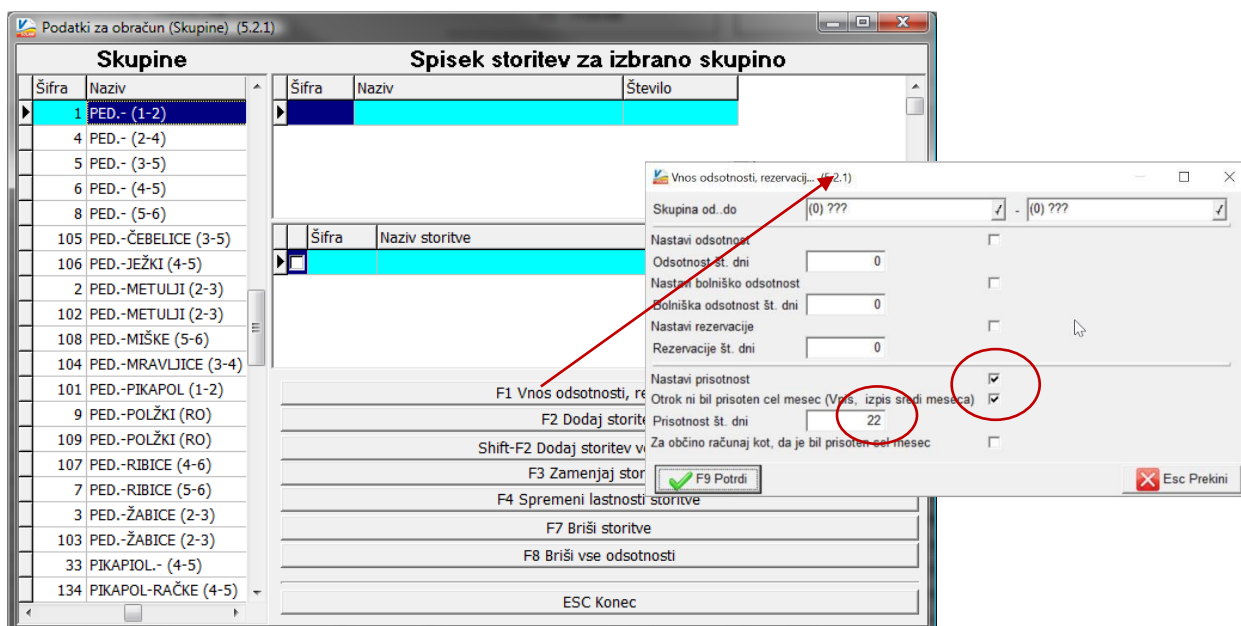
Podatki za obračun (Skupine) (5.2.1)

Skupine

| Šifra | Naziv |
|---|---|
| 1 | PED.- (1-2) |
| 4 | PED.- (2-4) |
| 5 | PED.- (3-5) |
| 6 | PED.- (4-5) |
| 8 | PED.- (5-6) |
| 105 | PED.-ČEBELICE (3-5) |
| 106 | PED.-JEŽKI (4-5) |
| 2 | PED.-METULJI (2-3) |
| 102 | PED.-METULJI (2-3) |
| 108 | PED.-MIŠKE (5-6) |
| 104 | PED.-MRAVLJICE (3-4) |
| 101 | PED.-PIKAPOL (1-2) |
| 9 | PED.-POLŽKI (RO) |
| 109 | PED.-POLŽKI (RO) |
| 107 | PED.-RIBICE (4-6) |
| 7 | PED.-RIBICE (5-6) |
| 3 | PED.-ŽABICE (2-3) |
| 103 | PED.-ŽABICE (2-3) |
| 33 | PIKAPIOL.- (4-5) |
| 134 | PIKAPOL-RAČKE (4-5) |

Spisek storitev za izbrano skupino

| Šifra | Naziv | Število |
|---|---|---|

| Šifra | Naziv storitve |
|---|---|

F1 Vnos odsotnosti, re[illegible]
F2 Dodaj storit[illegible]
Shift-F2 Dodaj storitev v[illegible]
F3 Zamenjaj stor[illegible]
F4 Spremeni lastnosti storitve
F7 Briši storitve
F8 Briši vse odsotnosti
ESC Konec

Vnos odsotnosti, rezervacij... (5.2.1)

Skupina od..do (0) ??? - (0) ???
Nastavi odsotnost
Odsotnost št. dni 0
Nastavi bolniško odsotnost
Bolniška odsotnost št. dni 0
Nastavi rezervacije
Rezervacije št. dni 0
Nastavi prisotnost
Otrok ni bil prisoten cel mesec (Vpis, izpis sredi meseca)
Prisotnost št. dni 22
Za občino računaj kot, da je bil prisoten cel mesec
F9 Potrdi
Esc Prekini